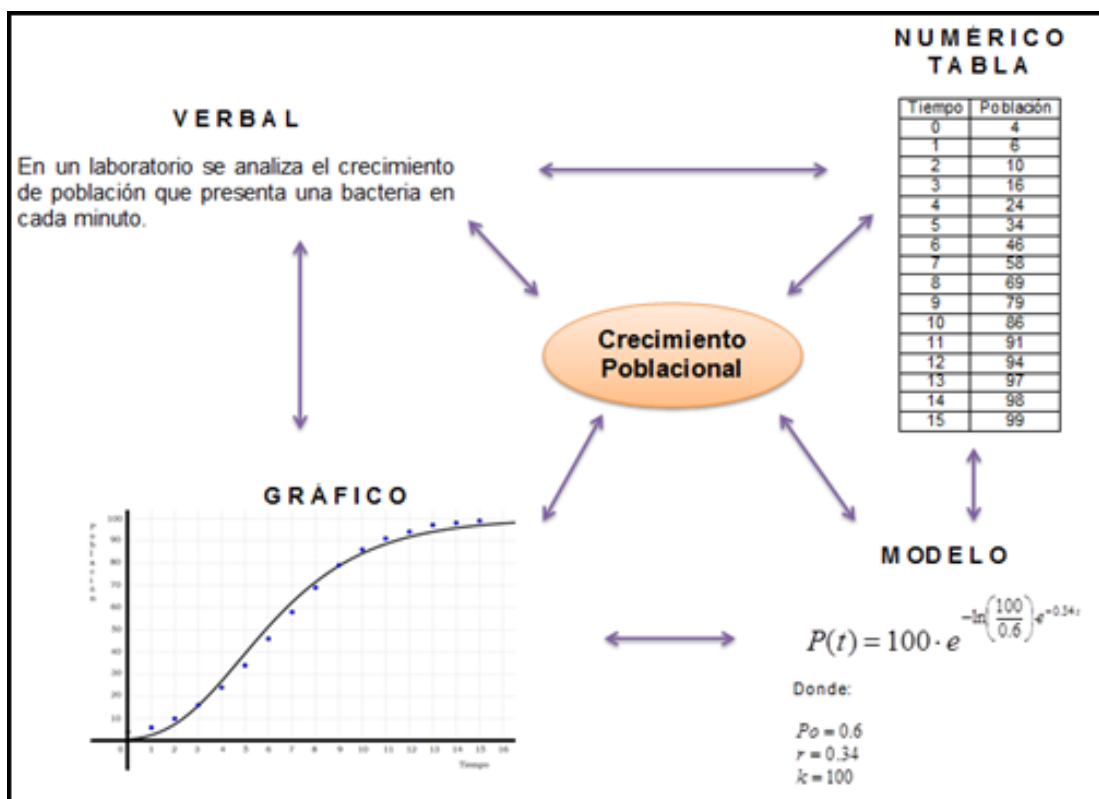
VERBAL

En un laboratorio se analiza el crecimiento de población que presenta una bacteria en cada minuto.

NUMÉRICO
TABLA

| Tiempo | Población |
|---|---|
| 0 | 4 |
| 1 | 6 |
| 2 | 10 |
| 3 | 16 |
| 4 | 24 |
| 5 | 34 |
| 6 | 46 |
| 7 | 58 |
| 8 | 69 |
| 9 | 79 |
| 10 | 86 |
| 11 | 91 |
| 12 | 94 |
| 13 | 97 |
| 14 | 98 |
| 15 | 99 |

Crecimiento Poblacional

GRÁFICO

Población

100
90
80
70
60
50
40
30
20
10
0 1 2 3 4 5 6 7 8 9 10 11 12 13 14 15 16
Tiempo

MODELO

$P(t) = 100 \cdot e^{-\ln\left(\frac{100}{0.6}\right)e^{-0.34t}}$

Donde:

$Po = 0.6$
$r = 0.34$
$k = 100$